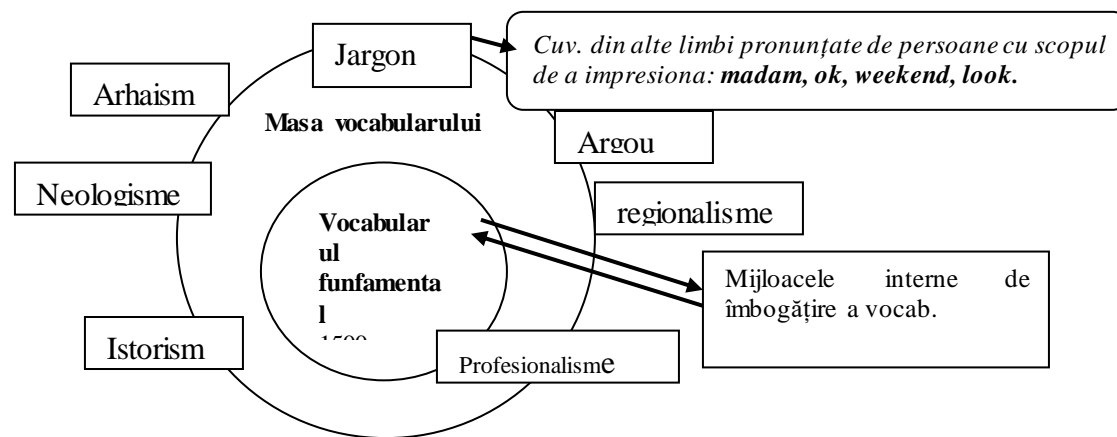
Jargon

Cuv. din alte limbi pronunțate de persoane cu scopul de a impresiona: **madam, ok, weekend, look.**

Arhaism

Masa vocabularului

Argou

Neologisme

regionalisme

Vocabularul funfamental
1500

Mijloacele interne de îmbogățire a vocab.

Istorism

Profesionalisme